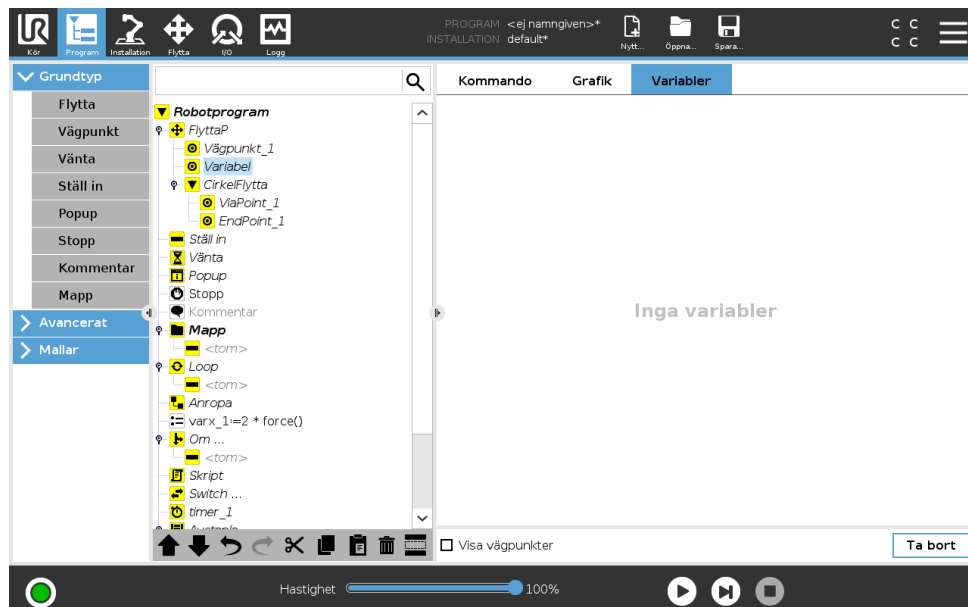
Kör Program Installation Flytta I/O Logg

PROGRAM <ej namngiven>*
INSTALLATION default*

Nytt... Öppna... Spara...

C C
C C

Grundtyp
Flytta
Vägpunkt
Vänta
Ställ in
Popup
Stopp
Kommentar
Mapp
Avancerat
Mallar

Robotprogram
FlyttaP
Vägpunkt_1
Variabel
CirkelFlytta
ViaPoint_1
EndPoint_1
Ställ in
Vänta
Popup
Stopp
Kommentar
Mapp
<tom>
Loop
<tom>
Anropa
varx_1:=2 * force()
Om ...
<tom>
Skript
Switch ...
timer_1
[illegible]

Kommando Grafik Variabler

Inga variabler

Visa vägpunkter
Ta bort

Hastighet 100%